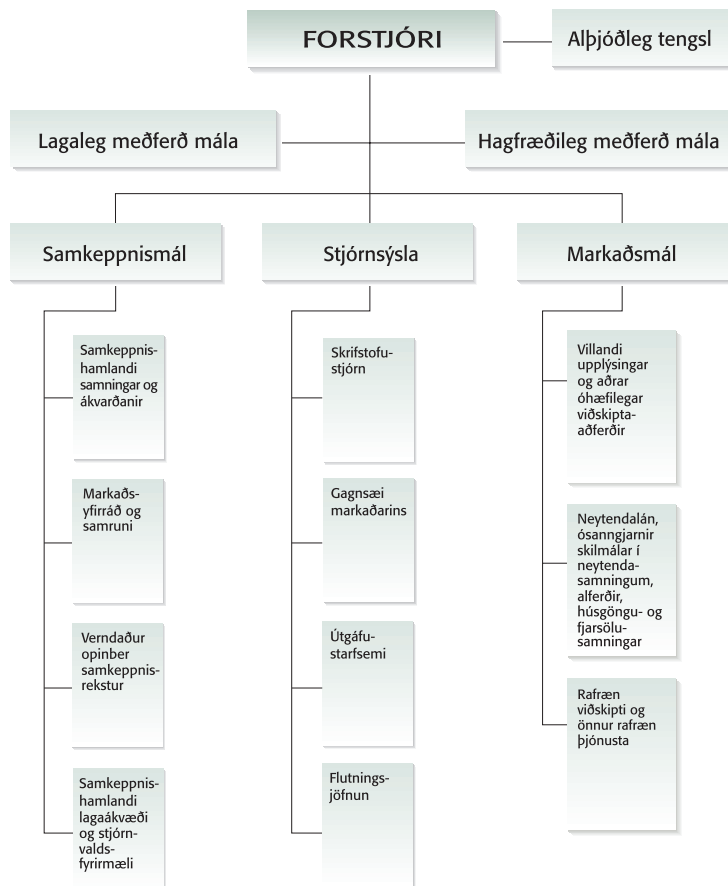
FORSTJÓRI

Alþjóðleg tengsl

Lagaleg meðferð mála

Hagfræðileg meðferð mála

Samkeppnismál

Samkeppnishamlandi samningar og ákvarðanir

Markaðsyfirráð og samruni

Verndaður opinber samkeppnisrekstur

Samkeppnishamlandi lagaákvæði og stjórnvaldsfyrirmæli

Stjórnsýsla

Skrifstofustjórn

Gagnsæi markaðarins

Útgáfustarfsemi

Flutningsjöfnun

Markaðsmál

Villandi upplýsingar og aðrar óhæfilegar viðskiptaaðferðir

Neytendalán, ósanngjarnir skilmálar í neytendasamningum, alferðir, húsgöngu- og fjarsölusamningar

Rafræn viðskipti og önnur rafræn þjónusta